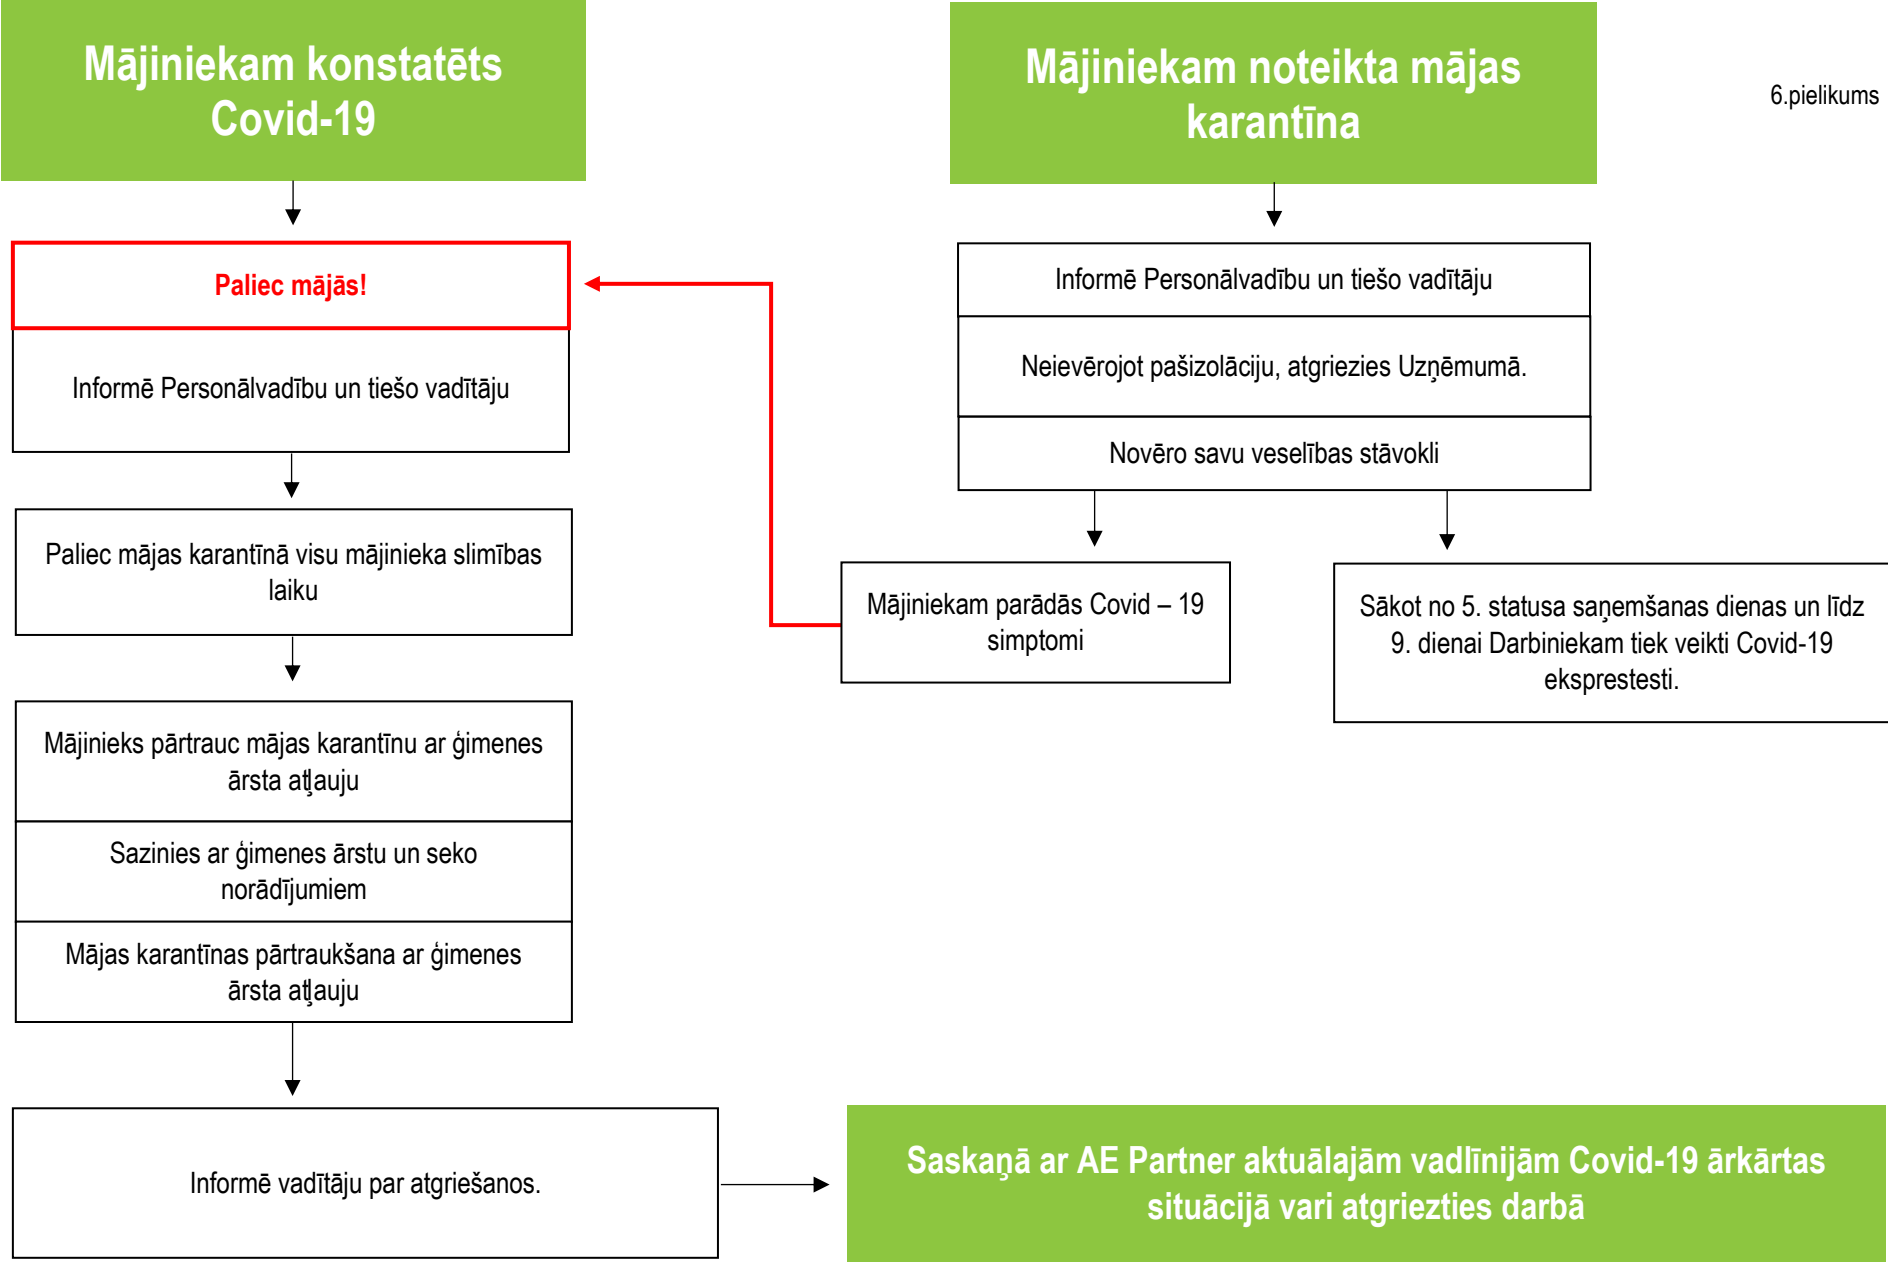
Mājiniekam konstatēts Covid-19

Mājiniekam noteikta mājas karantīna

6.pielikums

Paliec mājās!

Informē Personālvadību un tiešo vadītāju

Paliec mājas karantīnā visu mājinieka slimības laiku

Mājinieks pārtrauc mājas karantīnu ar ģimenes ārsta atļauju

Sazinies ar ģimenes ārstu un seko norādījumiem

Mājas karantīnas pārtraukšana ar ģimenes ārsta atļauju

Informē vadītāju par atgriešanos.

Informē Personālvadību un tiešo vadītāju

Neievērojot pašizolāciju, atgriezies Uzņēmumā.

Novēro savu veselības stāvokli

Mājiniekam parādās Covid – 19 simptomi

Sākot no 5. statusa saņemšanas dienas un līdz 9. dienai Darbiniekam tiek veikti Covid-19 ekspresttesti.

Saskaņā ar AE Partner aktuālajām vadlīnijām Covid-19 ārkārtas situācijā vari atgriezties darbā